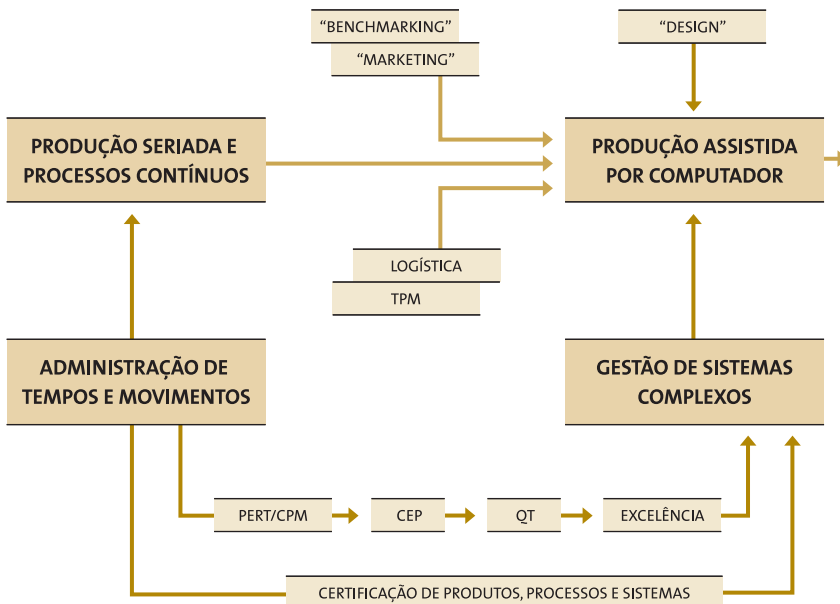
"BENCHMARKING"

"MARKETING"

"DESIGN"

PRODUÇÃO SERIADA E PROCESSOS CONTÍNUOS

PRODUÇÃO ASSISTIDA POR COMPUTADOR

LOGÍSTICA

TPM

ADMINISTRAÇÃO DE TEMPOS E MOVIMENTOS

GESTÃO DE SISTEMAS COMPLEXOS

PERT/CPM

CEP

QT

EXCELÊNCIA

CERTIFICAÇÃO DE PRODUTOS, PROCESSOS E SISTEMAS